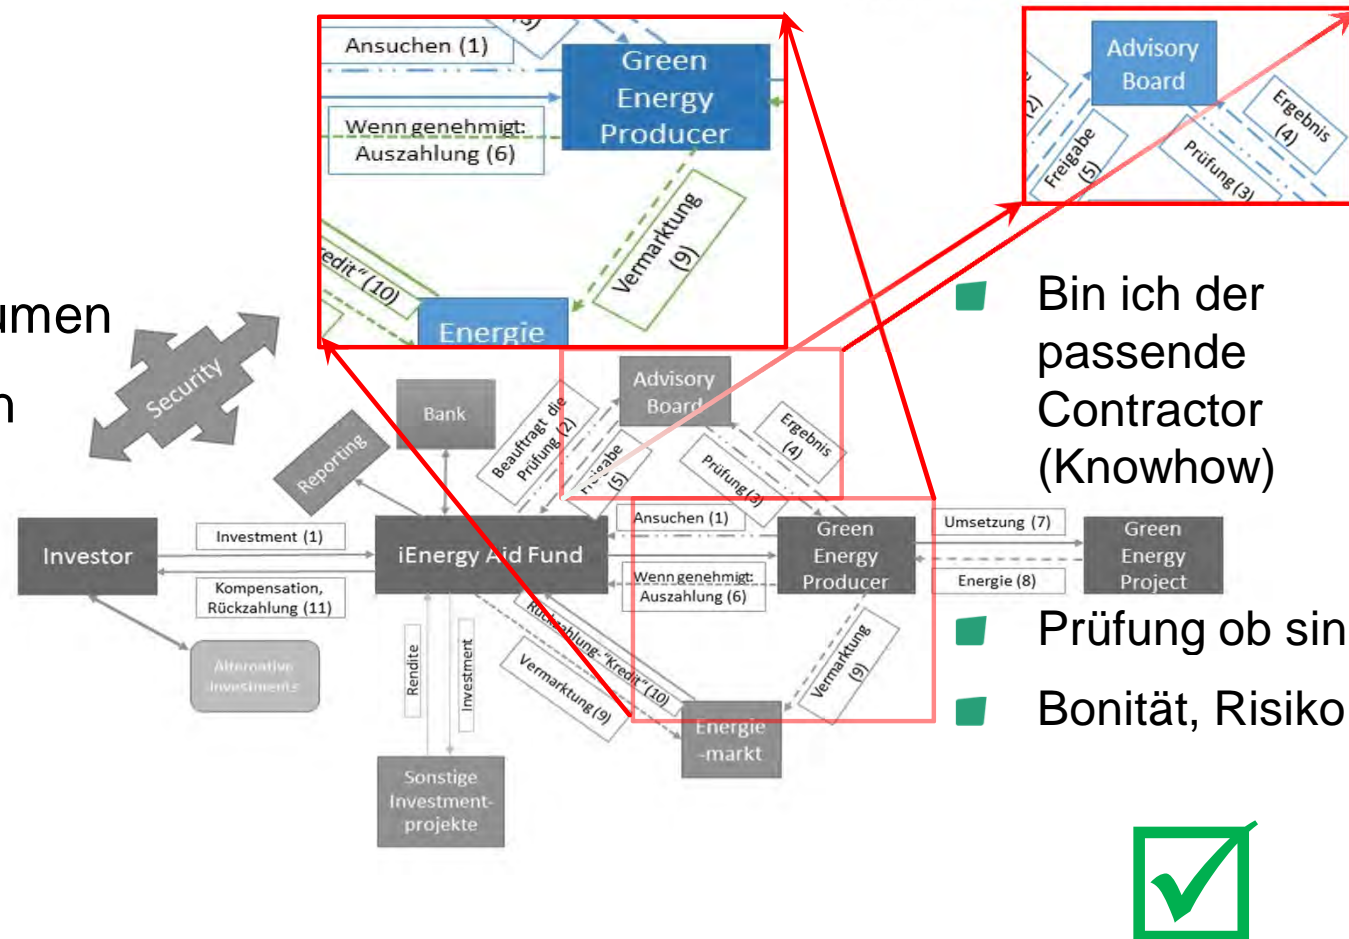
Ansuchen (1)

Green Energy Producer

Wenn genehmigt: Auszahlung (6)

Vermarktung (9)

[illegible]edit" (10)

Energie

Advisory Board

(2)

Freigabe (5)

Ergebnis (4)

Prüfung (3)

umen

n

Security

Bank

Reporting

Beauftragt die Prüfung (2)

Advisory Board

Freigabe (5)

Ergebnis (4)

Prüfung (3)

Investor

Investment (1)

Kompensation, Rückzahlung (11)

iEnergy Aid Fund

Ansuchen (1)

Wenn genehmigt: Auszahlung (6)

Green Energy Producer

Umsetzung (7)

Energie (8)

Green Energy Project

Alternative Investments

Rendite

Investment

Rückzahlung-"Kredit" (10)

Vermarktung (9)

Vermarktung (9)

Energie -markt

Sonstige Investment-projekte

Bin ich der passende Contractor (Knowhow)

Prüfung ob sin

Bonität, Risiko